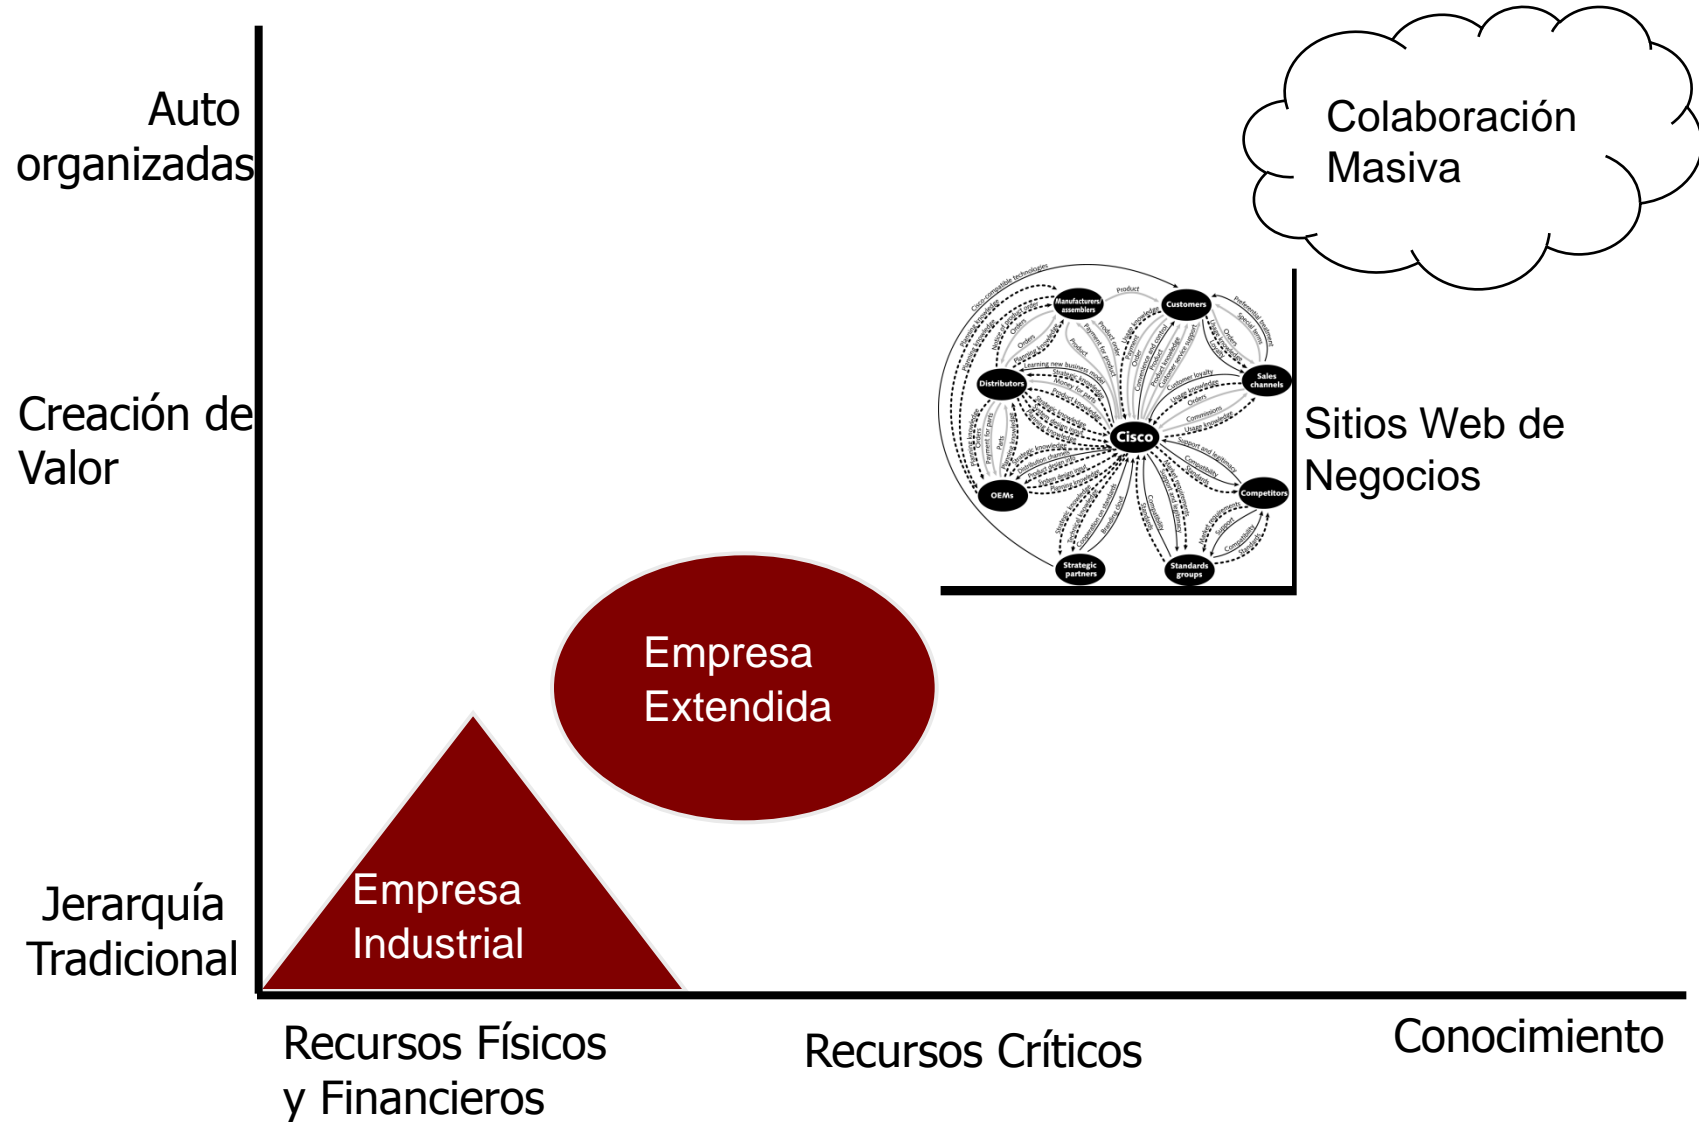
Auto organizadas

Creación de Valor

Jerarquía Tradicional

Colaboración Masiva

Manufacturers/ assemblers
Customers
Distributors
Sales channels
Cisco
OEMs
Competitors
Strategic partners
Standards groups

Sitios Web de Negocios

Empresa Extendida

Empresa Industrial

Recursos Físicos y Financieros

Recursos Críticos

Conocimiento